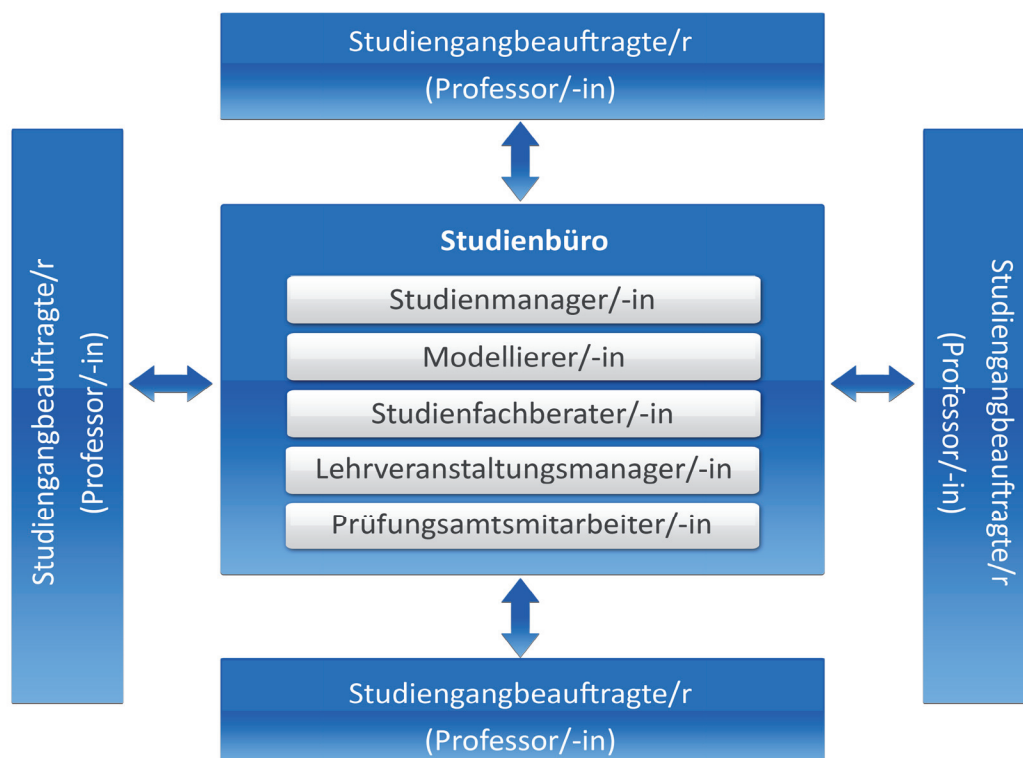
Studiengangbeauftragte/r
(Professor/-in)

Studiengangbeauftragte/r
(Professor/-in)

Studienbüro

Studienmanager/-in

Modellierer/-in

Studienfachberater/-in

Lehrveranstaltungsmanager/-in

Prüfungsamtsmitarbeiter/-in

Studiengangbeauftragte/r
(Professor/-in)

Studiengangbeauftragte/r
(Professor/-in)